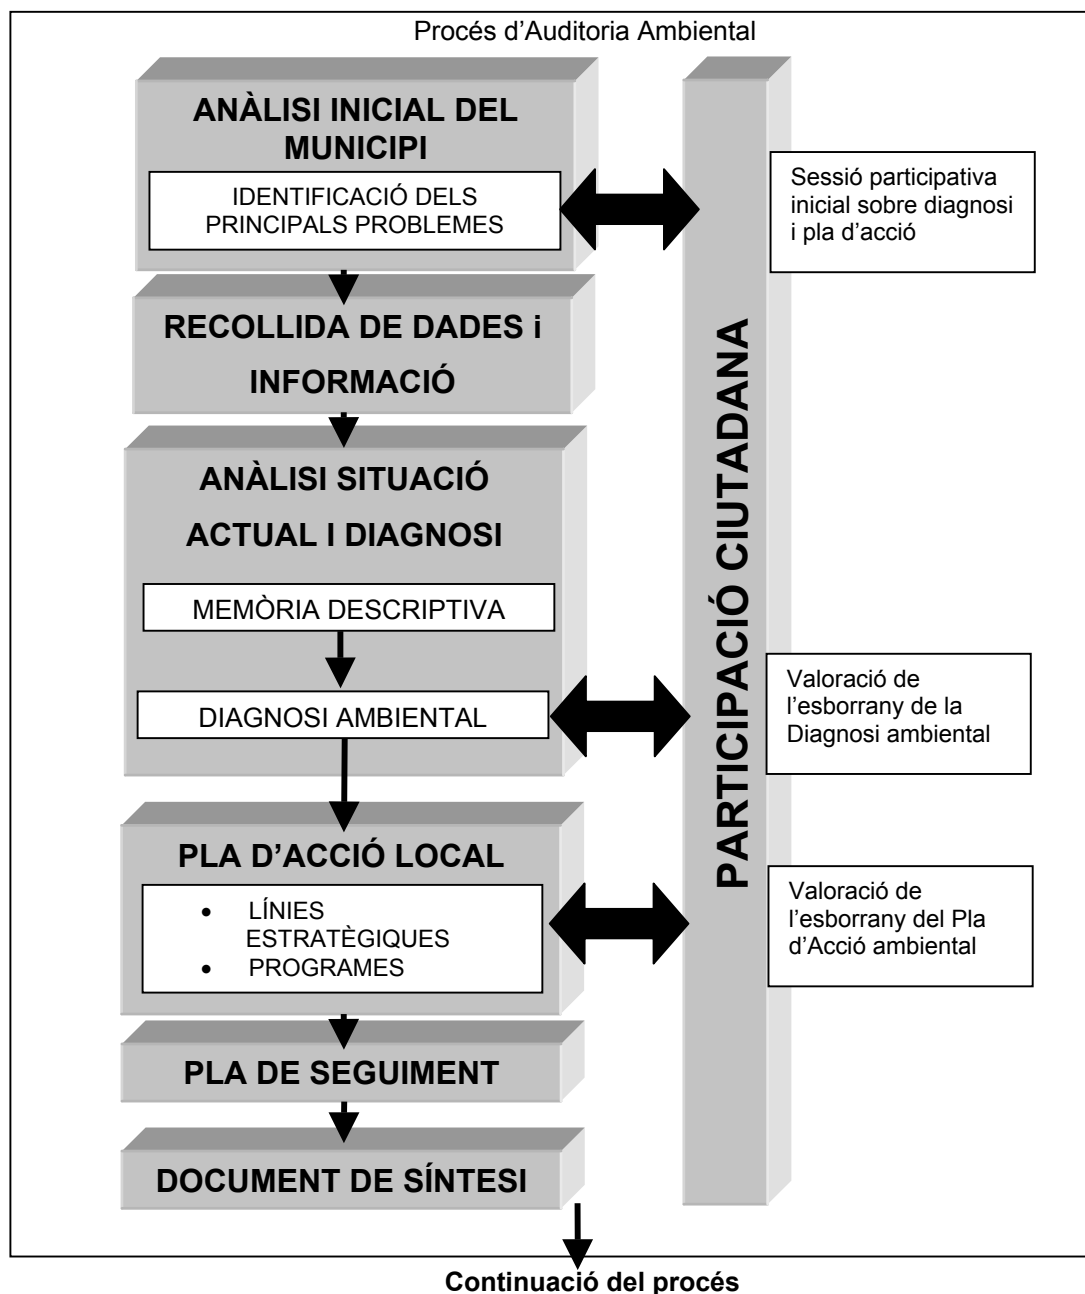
Procés d'Auditoria Ambiental

ANÀLISI INICIAL DEL MUNICIPI

IDENTIFICACIÓ DELS PRINCIPALS PROBLEMES

Sessió participativa inicial sobre diagnosi i pla d'acció

RECOLLIDA DE DADES i INFORMACIÓ

PARTICIPACIÓ CIUTADANA

ANÀLISI SITUACIÓ ACTUAL I DIAGNOSI

MEMÒRIA DESCRIPTIVA

DIAGNOSI AMBIENTAL

Valoració de l'esborrany de la Diagnosi ambiental

PLA D'ACCIÓ LOCAL

- LÍNIES ESTRATÈGIQUES
- PROGRAMES

Valoració de l'esborrany del Pla d'Acció ambiental

PLA DE SEGUIMENT

DOCUMENT DE SÍNTESI

Continuació del procés